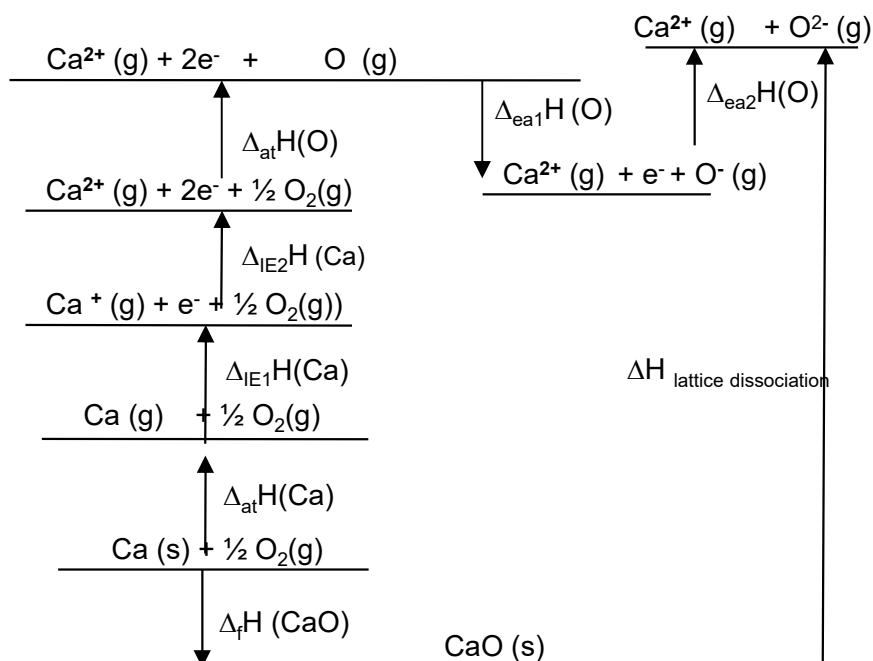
$Ca^{2+}$ (g) + $O^{2-}$ (g)

$Ca^{2+}$ (g) + $2e^-$ + O (g)

$\Delta_{ea1}H$ (O)

$\Delta_{ea2}H$(O)

$\Delta_{at}H$(O)

$Ca^{2+}$ (g) + $e^-$ + $O^-$ (g)

$Ca^{2+}$ (g) + $2e^-$ + ½ $O_2$(g)

$\Delta_{IE2}H$ (Ca)

$Ca^+$ (g) + $e^-$ + ½ $O_2$(g))

$\Delta_{IE1}H$(Ca)

$\Delta H$ $_{lattice\ dissociation}$

Ca (g) + ½ $O_2$(g)

$\Delta_{at}H$(Ca)

Ca (s) + ½ $O_2$(g)

$\Delta_f H$ (CaO)

CaO (s)